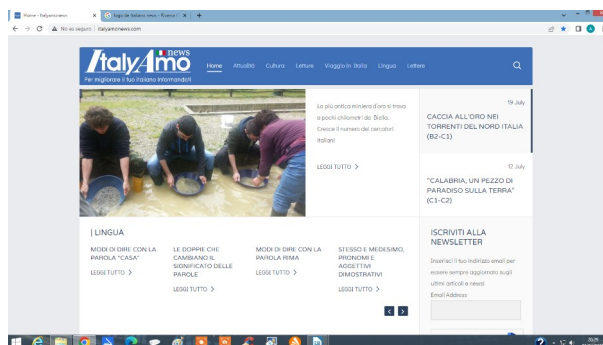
Home - Italyamonews × | blogs de italiano news - Ricerca × | +

Non sicuro | italyamonews.com

ItalyAmo news
Per migliorare il tuo italiano informandoti

Home Attualità Cultura Letture Viaggio in Italia Lingua Lettere

La più antica miniera d'oro si trova a pochi chilometri da Biella. Cresce il numero dei cercatori italiani

LEGGI TUTTO >

19 July
CACCIA ALL'ORO NEI TORRENTI DEL NORD ITALIA (B2-C1)

12 July
"CALABRIA, UN PEZZO DI PARADISO SULLA TERRA" (C1-C2)

| LINGUA

MODI DI DIRE CON LA PAROLA "CASA"
LEGGI TUTTO >

LE DOPPIE CHE CAMBIANO IL SIGNIFICATO DELLE PAROLE
LEGGI TUTTO >

MODI DI DIRE CON LA PAROLA RIMA
LEGGI TUTTO >

STESSO E MEDESIMO, PRONOMI E AGGETTIVI DIMOSTRATIVI
LEGGI TUTTO >

ISCRIVITI ALLA NEWSLETTER

Inserisci il tuo indirizzo email per essere sempre aggiornato sugli ultimi articoli e news!

Email Address